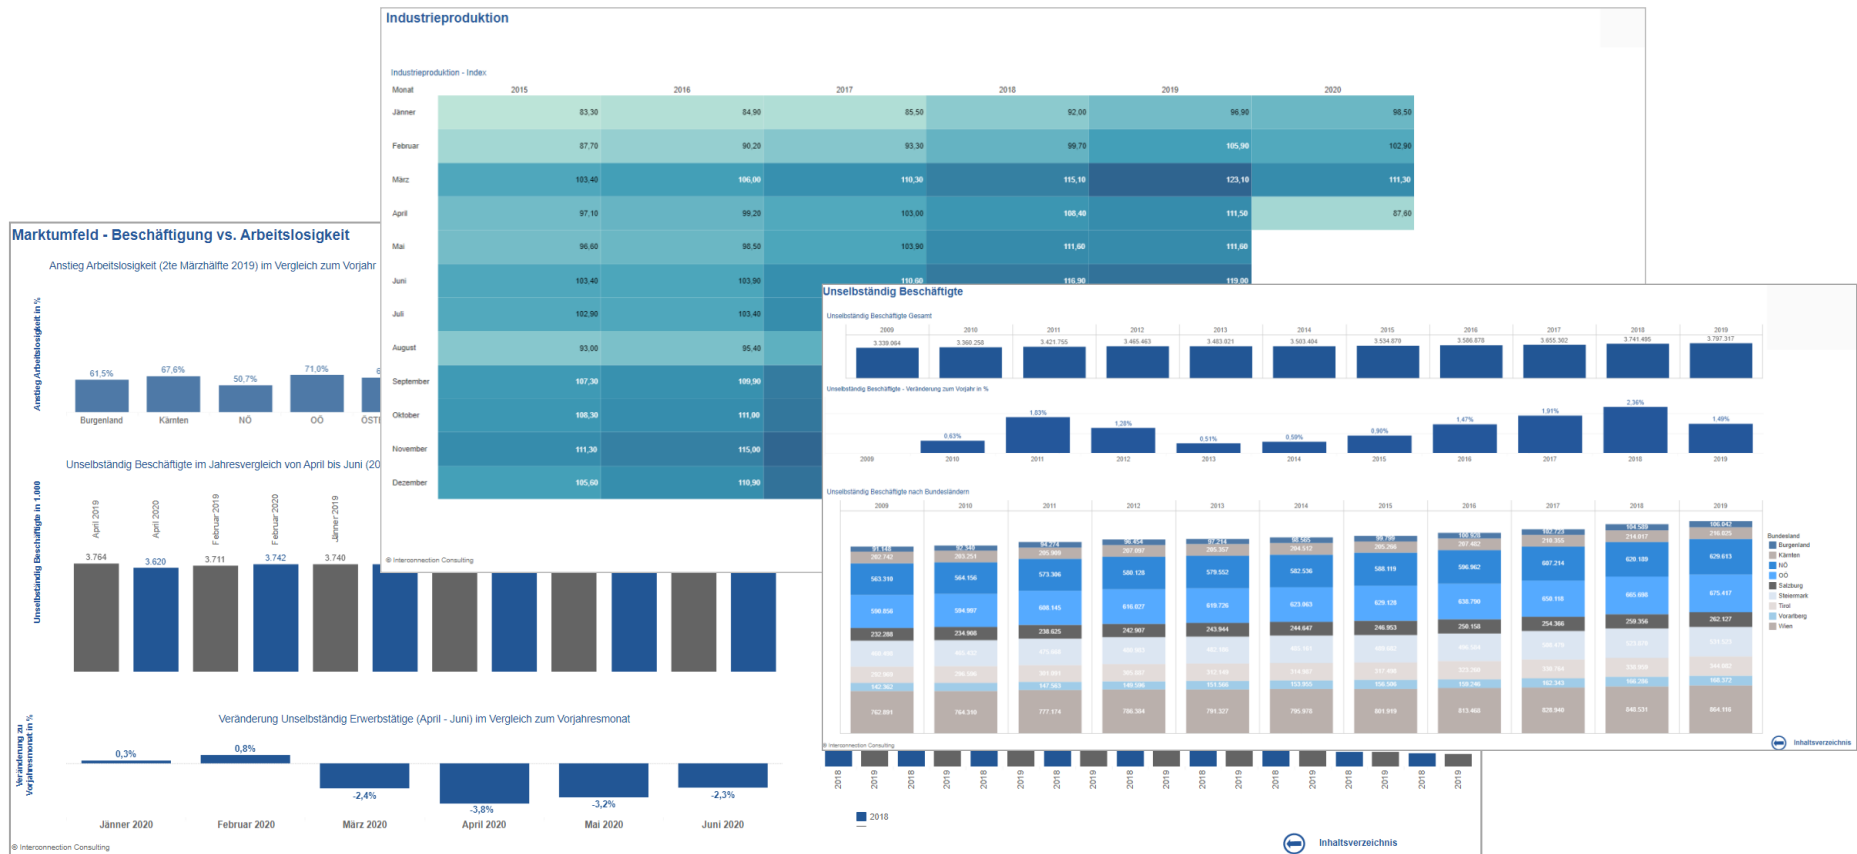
Industrieproduktion

Industrieproduktion - Index

| Monat | 2015 | 2016 | 2017 | 2018 | 2019 | 2020 |
|---|---|---|---|---|---|---|
| Jänner | 83,30 | 84,90 | 85,50 | 92,00 | 96,90 | 98,50 |
| Februar | 87,70 | 90,20 | 93,30 | 99,70 | 105,90 | 102,90 |
| März | 103,40 | 106,00 | 110,30 | 115,10 | 123,10 | 111,30 |
| April | 97,10 | 99,20 | 103,00 | 108,40 | 111,50 | 87,60 |
| Mai | 96,60 | 98,50 | 103,90 | 111,60 | 111,60 | |
| Juni | 103,40 | 103,90 | 110,60 | 116,90 | 119,00 | |
| Juli | 102,90 | 103,40 | | | | |
| August | 93,00 | 95,40 | | | | |
| September | 107,30 | 109,90 | | | | |
| Oktober | 108,30 | 111,00 | | | | |
| November | 111,30 | 115,00 | | | | |
| Dezember | 105,60 | 110,90 | | | | |

© Interconnection Consulting

Marktumfeld - Beschäftigung vs. Arbeitslosigkeit

Anstieg Arbeitslosigkeit (2te Märzhälfte 2019) im Vergleich zum Vorjahr

Anstieg Arbeitslosigkeit in %

61,5% Burgenland
67,6% Kärnten
50,7% NÖ
71,0% OÖ
ÖST

Unselbständig Beschäftigte im Jahresvergleich von April bis Juni (20

Unselbständig Beschäftigte in 1.000

April 2019 3.764
April 2020 3.620
Februar 2019 3.711
Februar 2020 3.742
Jänner 2019 3.740

Veränderung Unselbständig Erwerbstätige (April - Juni) im Vergleich zum Vorjahresmonat

Veränderung zu Vorjahresmonat in %

Jänner 2020 0,3%
Februar 2020 0,8%
März 2020 -2,4%
April 2020 -3,8%
Mai 2020 -3,2%
Juni 2020 -2,3%

© Interconnection Consulting

2018 2019 2018 2019 2018 2019 2018 2019 2018 2019 2018 2019 2018 2019 2018 2019 2018 2019

2018

Inhaltsverzeichnis

Unselbständig Beschäftigte

Unselbständig Beschäftigte Gesamt

| 2009 | 2010 | 2011 | 2012 | 2013 | 2014 | 2015 | 2016 | 2017 | 2018 | 2019 |
|---|---|---|---|---|---|---|---|---|---|---|
| 3.339.064 | 3.360.258 | 3.421.755 | 3.465.463 | 3.483.021 | 3.503.404 | 3.534.879 | 3.586.878 | 3.655.302 | 3.741.495 | 3.797.317 |

Unselbständig Beschäftigte - Veränderung zum Vorjahr in %

| 2009 | 2010 | 2011 | 2012 | 2013 | 2014 | 2015 | 2016 | 2017 | 2018 | 2019 |
|---|---|---|---|---|---|---|---|---|---|---|
| | 0,63% | 1,83% | 1,28% | 0,51% | 0,59% | 0,90% | 1,47% | 1,91% | 2,36% | 1,49% |

Unselbständig Beschäftigte nach Bundesländern

2009 2010 2011 2012 2013 2014 2015 2016 2017 2018 2019

563.318 596.856 232.288 762.891
564.156 594.997 234.908 764.310
573.306 608.145 238.625 777.174
580.128 616.027 242.907 786.384
579.552 619.726 243.944 791.327
582.536 623.863 244.647 795.978
588.119 629.128 246.953 801.919
596.962 638.790 250.158 813.460
607.214 650.118 254.366 829.940
620.189 665.008 259.356 840.531
629.613 675.417 262.127 864.116

Bundesland
Burgenland
Kärnten
NÖ
OÖ
Salzburg
Steiermark
Tirol
Vorarlberg
Wien

© Interconnection Consulting

Inhaltsverzeichnis